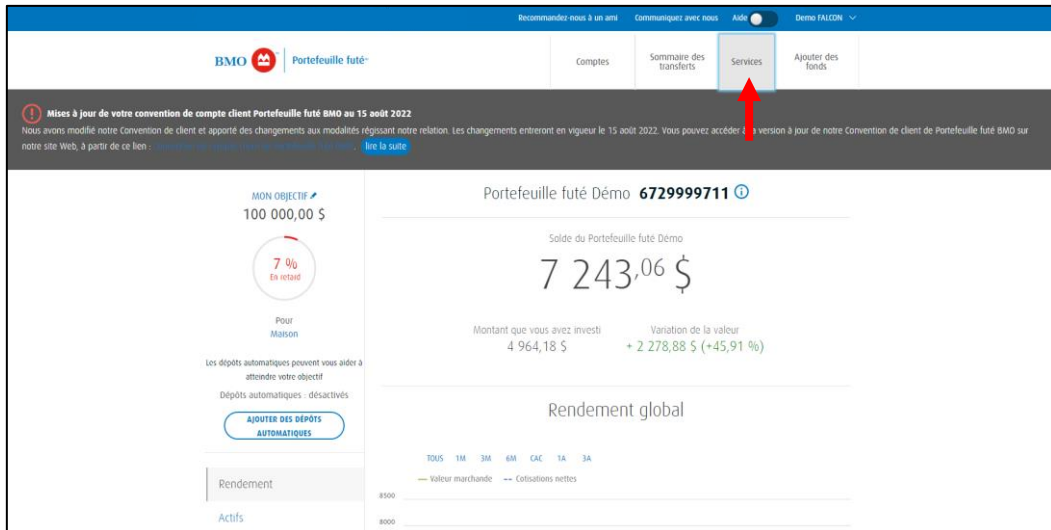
Recommandez-nous à un ami Communiquez avec nous Aide Demo FALCON

BMO Portefeuille futé

Comptes Sommaire des transferts Services Ajouter des fonds

Mises à jour de votre convention de compte client Portefeuille futé BMO au 15 août 2022

Nous avons modifié notre Convention de client et apporté des changements aux modalités régissant notre relation. Les changements entreront en vigueur le 15 août 2022. Vous pouvez accéder à la version à jour de notre Convention de client de Portefeuille futé BMO sur notre site Web, à partir de ce lien : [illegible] lire la suite

MON OBJECTIF
100 000,00 $

7 %
En retard

Pour
Maison

Les dépôts automatiques peuvent vous aider à atteindre votre objectif

Dépôts automatiques : désactivés

AJOUTER DES DÉPÔTS AUTOMATIQUES

Rendement

Actifs

Portefeuille futé Démo 6729999711

Solde du Portefeuille futé Démo

7 243,06 $

Montant que vous avez investi
4 964,18 $

Variation de la valeur
+ 2 278,88 $ (+45,91 %)

Rendement global

TOUS 1M 3M 6M CAC 1A 3A

Valeur marchande Cotisations nettes

8500

8000